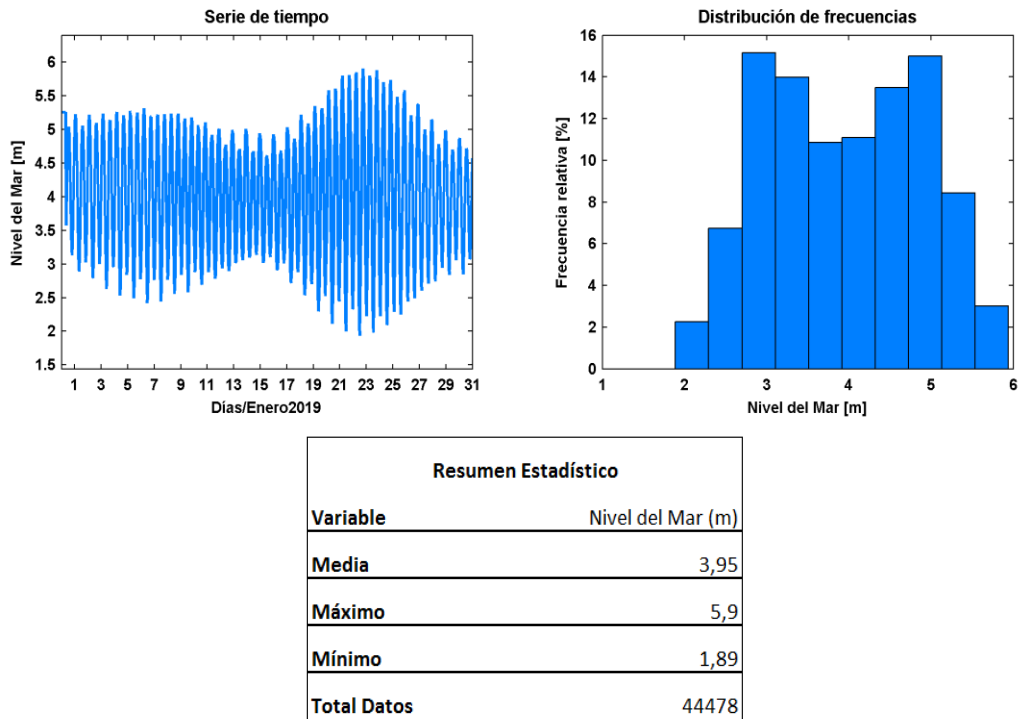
Serie de tiempo

Nivel del Mar [m]

6
5.5
5
4.5
4
3.5
3
2.5
2
1.5

1 3 5 7 9 11 13 15 17 19 21 23 25 27 29 31

Días/Enero2019

Distribución de frecuencias

Frecuencia relativa [%]

16
14
12
10
8
6
4
2
0

1 2 3 4 5 6

Nivel del Mar [m]

Resumen Estadístico

| Variable | Nivel del Mar (m) |
|---|---|
| Media | 3,95 |
| Máximo | 5,9 |
| Mínimo | 1,89 |
| Total Datos | 44478 |